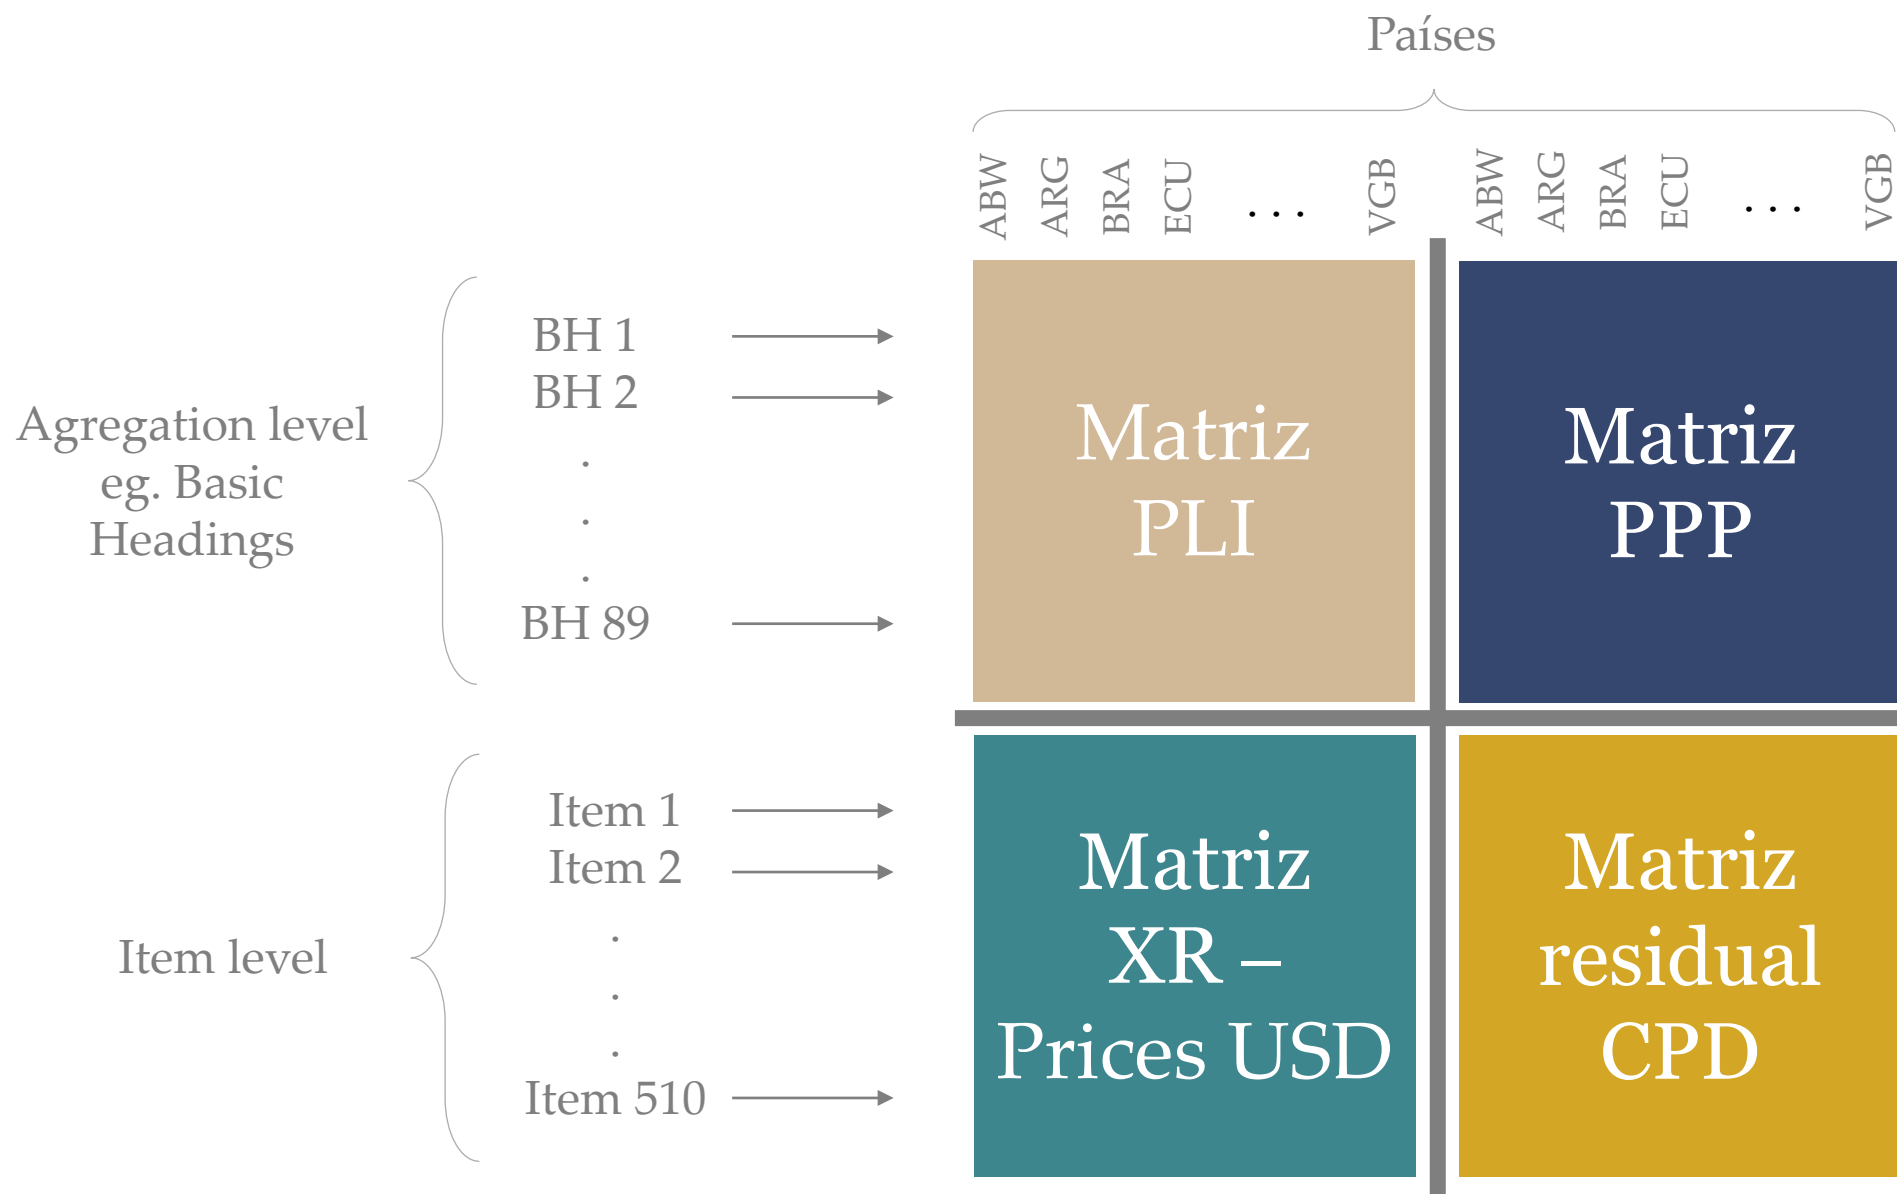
Países

ABW ARG BRA ECU . . . VGB ABW ARG BRA ECU . . . VGB

Agregation level eg. Basic Headings

BH 1
BH 2
.
.
.
BH 89

Matriz PLI

Matriz PPP

Item level

Item 1
Item 2
.
.
.
Item 510

Matriz XR – Prices USD

Matriz residual CPD